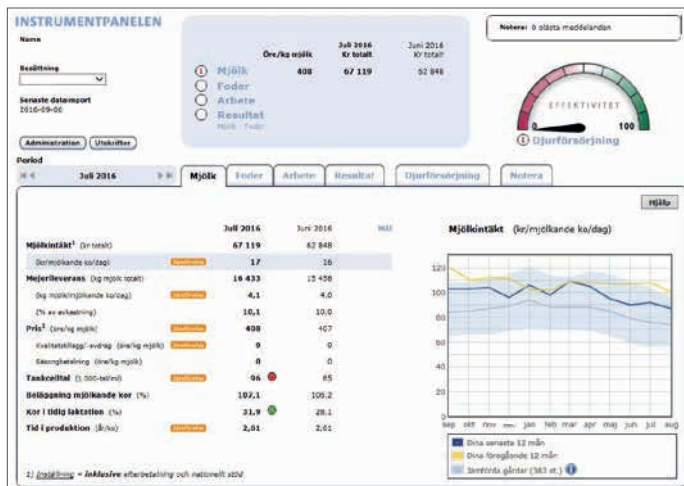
INSTRUMENTPANELEN

Namn

Besättning

Senaste dataimport
2016-09-06

Administration Utskrifter

| | Öre/kg mjölk | Juli 2016 Kr totalt | Juni 2016 Kr totalt |
|---|---|---|---|
| Mjölk | 408 | 67 119 | 62 848 |
| Foder | | | |
| Arbete | | | |
| Resultat | | | |

Mjölk - Foder

Notera: 0 olästa meddelanden

EFFEKTIVITET
0 100
Djurförsörjning

Period
Juli 2016

Mjölk Foder Arbete Resultat Djurförsörjning Notera

Hjälp

| | | Juli 2016 | Juni 2016 | Mål |
|---|---|---|---|---|
| Mjölkintäkt¹ (kr totalt) | | 67 119 | 62 848 | |
| (kr/mjölkande ko/dag) | Jämförelse | 17 | 16 | |
| Mejerileverans (kg mjölk totalt) | | 16 433 | 15 458 | |
| (kg mjölk/mjölkande ko/dag) | Jämförelse | 4,1 | 4,0 | |
| (% av avkastning) | | 10,1 | 10,0 | |
| Pris¹ (öre/kg mjölk) | Jämförelse | 408 | 407 | |
| Kvalitetstillägg/-avdrag (öre/kg mjölk) | Jämförelse | 0 | 0 | |
| Säsongbetalning (öre/kg mjölk) | | 0 | 0 | |
| Tankcelltal (1 000-tal/ml) | Jämförelse | 96 | 65 | |
| Beläggning mjölkande kor (%) | | 107,1 | 105,2 | |
| Kor i tidig laktation (%) | | 31,9 | 28,1 | |
| Tid i produktion (år/ko) | Jämförelse | 2,01 | 2,01 | |

1) Inställning = Inklusive efterbetalning och nationellt stöd

Mjölkintäkt (kr/mjölkande ko/dag)

120
100
80
60
40
20
0
sep okt nov dec jan feb mar apr maj jun jul aug

Dina senaste 12 mån
Dina föregående 12 mån
Jämförda gårdar (383 st.)